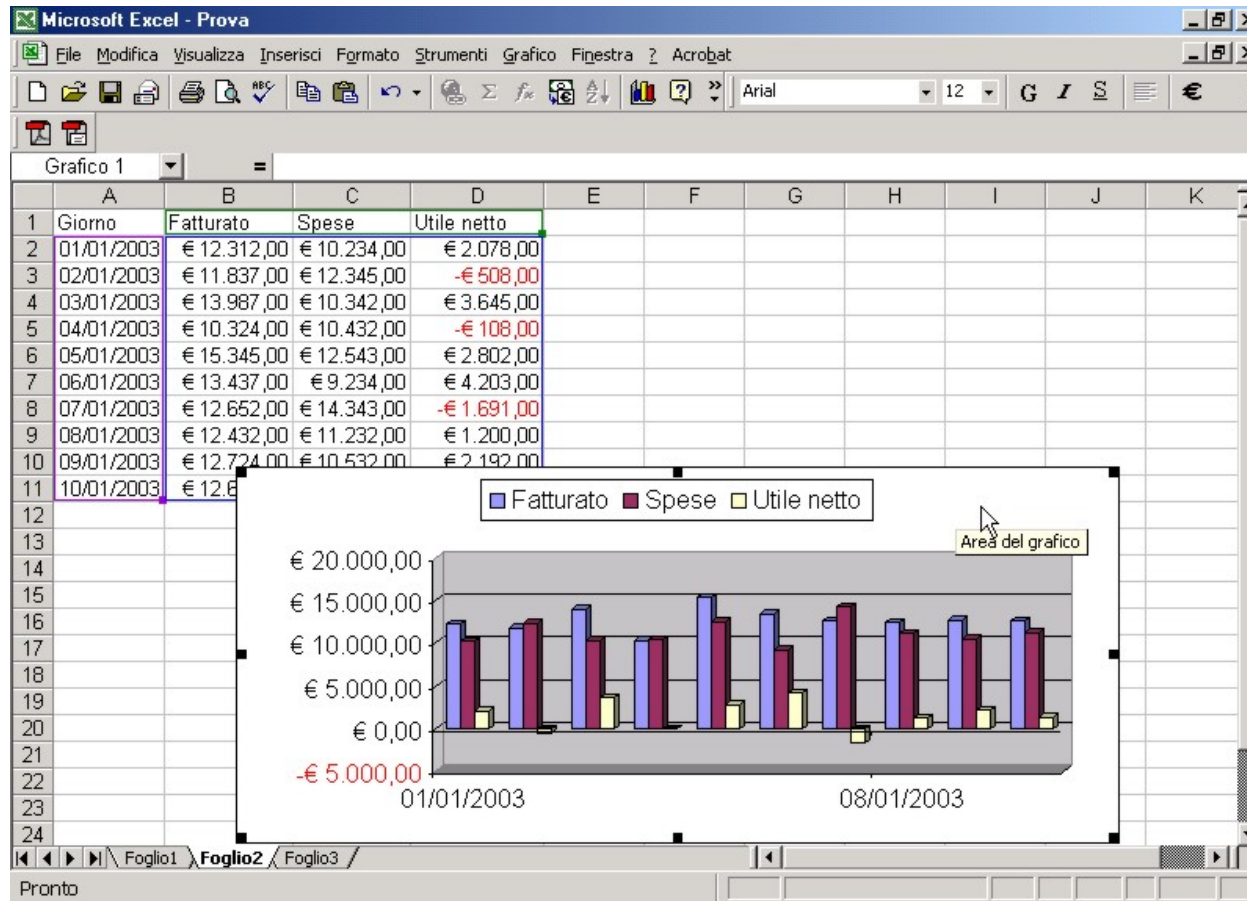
Microsoft Excel - Prova

File Modifica Visualizza Inserisci Formato Strumenti Grafico Finestra ? Acrobat

Arial 12 G I S €

Grafico 1 =

| | A | B | C | D | E | F | G | H | I | J | K |
|---|---|---|---|---|---|---|---|---|---|---|---|
| 1 | Giorno | Fatturato | Spese | Utile netto | | | | | | | |
| 2 | 01/01/2003 | € 12.312,00 | € 10.234,00 | € 2.078,00 | | | | | | | |
| 3 | 02/01/2003 | € 11.837,00 | € 12.345,00 | -€ 508,00 | | | | | | | |
| 4 | 03/01/2003 | € 13.987,00 | € 10.342,00 | € 3.645,00 | | | | | | | |
| 5 | 04/01/2003 | € 10.324,00 | € 10.432,00 | -€ 108,00 | | | | | | | |
| 6 | 05/01/2003 | € 15.345,00 | € 12.543,00 | € 2.802,00 | | | | | | | |
| 7 | 06/01/2003 | € 13.437,00 | € 9.234,00 | € 4.203,00 | | | | | | | |
| 8 | 07/01/2003 | € 12.652,00 | € 14.343,00 | -€ 1.691,00 | | | | | | | |
| 9 | 08/01/2003 | € 12.432,00 | € 11.232,00 | € 1.200,00 | | | | | | | |
| 10 | 09/01/2003 | € 12.724,00 | € 10.532,00 | € 2.192,00 | | | | | | | |
| 11 | 10/01/2003 | € 12.6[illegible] | | | | | | | | | |
| 12 | | | | | | | | | | | |
| 13 | | | | | | | | | | | |
| 14 | | | | | | | | | | | |
| 15 | | | | | | | | | | | |
| 16 | | | | | | | | | | | |
| 17 | | | | | | | | | | | |
| 18 | | | | | | | | | | | |
| 19 | | | | | | | | | | | |
| 20 | | | | | | | | | | | |
| 21 | | | | | | | | | | | |
| 22 | | | | | | | | | | | |
| 23 | | | | | | | | | | | |
| 24 | | | | | | | | | | | |

Fatturato Spese Utile netto

Area del grafico

€ 20.000,00
€ 15.000,00
€ 10.000,00
€ 5.000,00
€ 0,00
-€ 5.000,00
01/01/2003
08/01/2003

Foglio1 Foglio2 Foglio3

Pronto